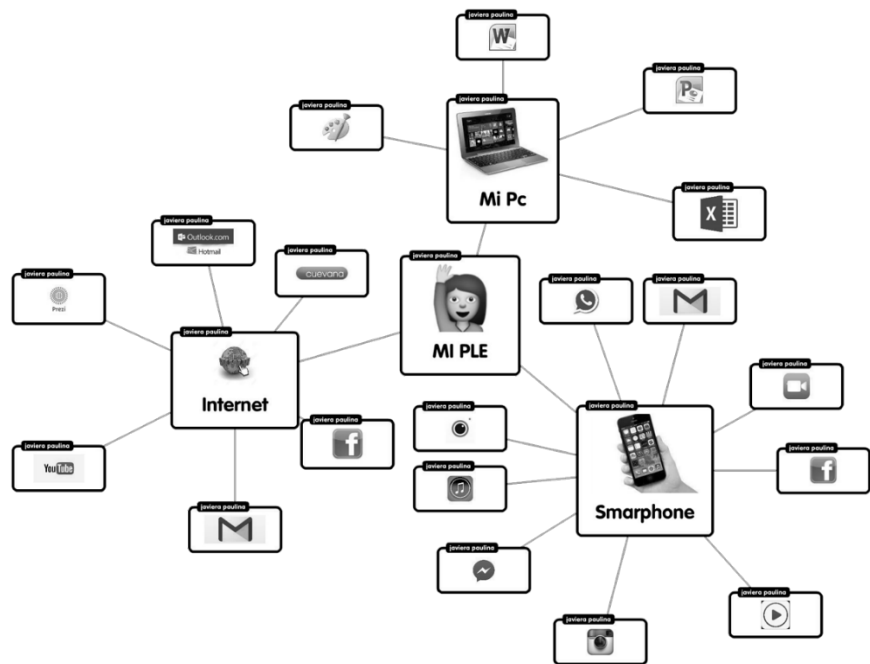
javiera paulina
W

javiera paulina
P

javiera paulina

javiera paulina
Mi Pc

javiera paulina
X

javiera paulina
Outlook.com
Hotmail

javiera paulina
cuevana

javiera paulina
MI PLE

javiera paulina
Prezi

javiera paulina
Internet

javiera paulina

javiera paulina
M

javiera paulina

javiera paulina
f

javiera paulina
YouTube

javiera paulina
M

javiera paulina

javiera paulina

javiera paulina
Smarphone

javiera paulina
f

javiera paulina

javiera paulina

javiera paulina